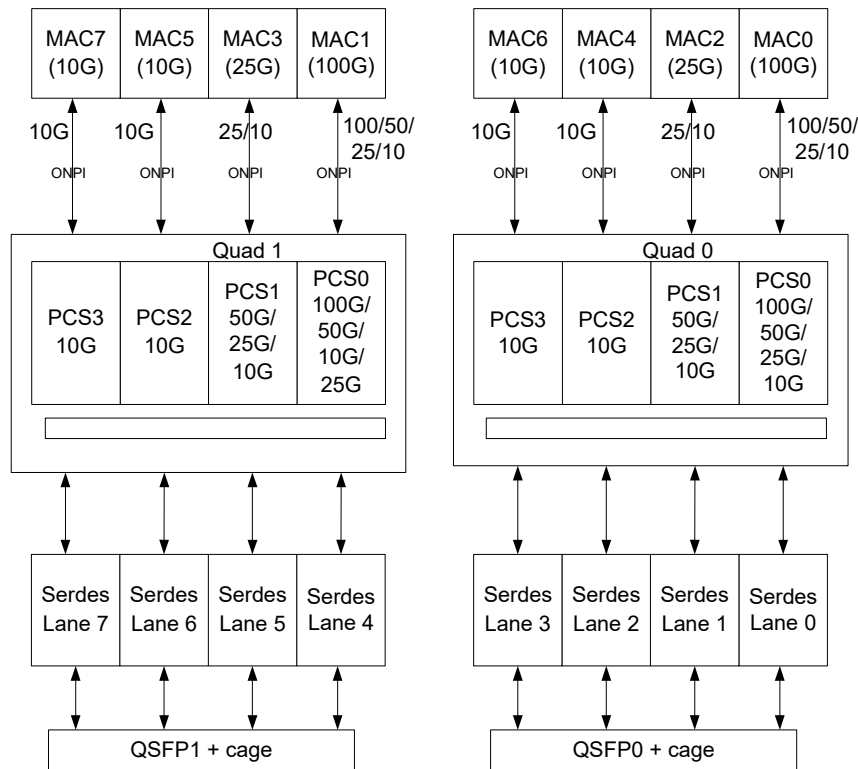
MAC7 (10G)
MAC5 (10G)
MAC3 (25G)
MAC1 (100G)

10G
ONPI
10G
ONPI
25/10
ONPI
100/50/ 25/10
ONPI

Quad 1

PCS3 10G
PCS2 10G
PCS1 50G/ 25G/ 10G
PCS0 100G/ 50G/ 10G/ 25G

Serdes Lane 7
Serdes Lane 6
Serdes Lane 5
Serdes Lane 4

QSFP1 + cage

MAC6 (10G)
MAC4 (10G)
MAC2 (25G)
MAC0 (100G)

10G
ONPI
10G
ONPI
25/10
ONPI
100/50/ 25/10
ONPI

Quad 0

PCS3 10G
PCS2 10G
PCS1 50G/ 25G/ 10G
PCS0 100G/ 50G/ 25G/ 10G

Serdes Lane 3
Serdes Lane 2
Serdes Lane 1
Serdes Lane 0

QSFP0 + cage